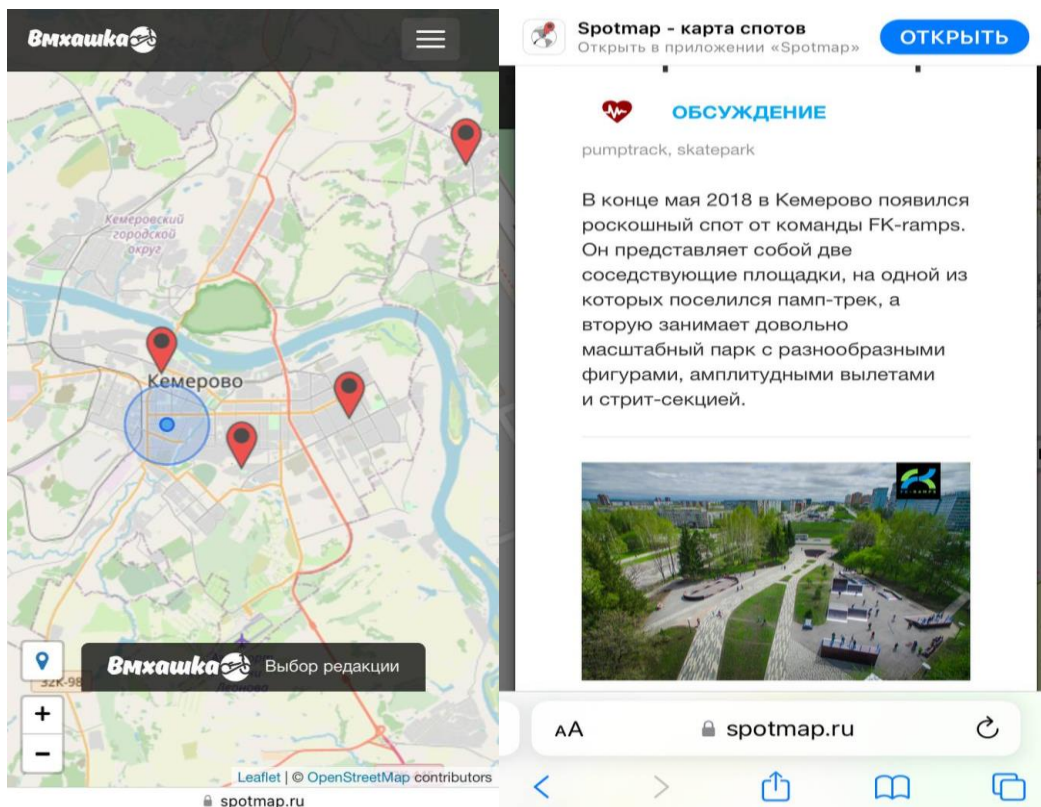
Вмхашка

Кемеровский городской округ

Кемерово

32К-98

Вмхашка Выбор редакции

+

−

Leaflet | © OpenStreetMap contributors

spotmap.ru

Spotmap - карта спотов
Открыть в приложении «Spotmap»

ОТКРЫТЬ

ОБСУЖДЕНИЕ

pumptrack, skatepark

В конце мая 2018 в Кемерово появился роскошный спот от команды FK-ramps. Он представляет собой две соседствующие площадки, на одной из которых поселился памп-трек, а вторую занимает довольно масштабный парк с разнообразными фигурами, амплитудными вылетами и стрит-секцией.

FK

AA spotmap.ru